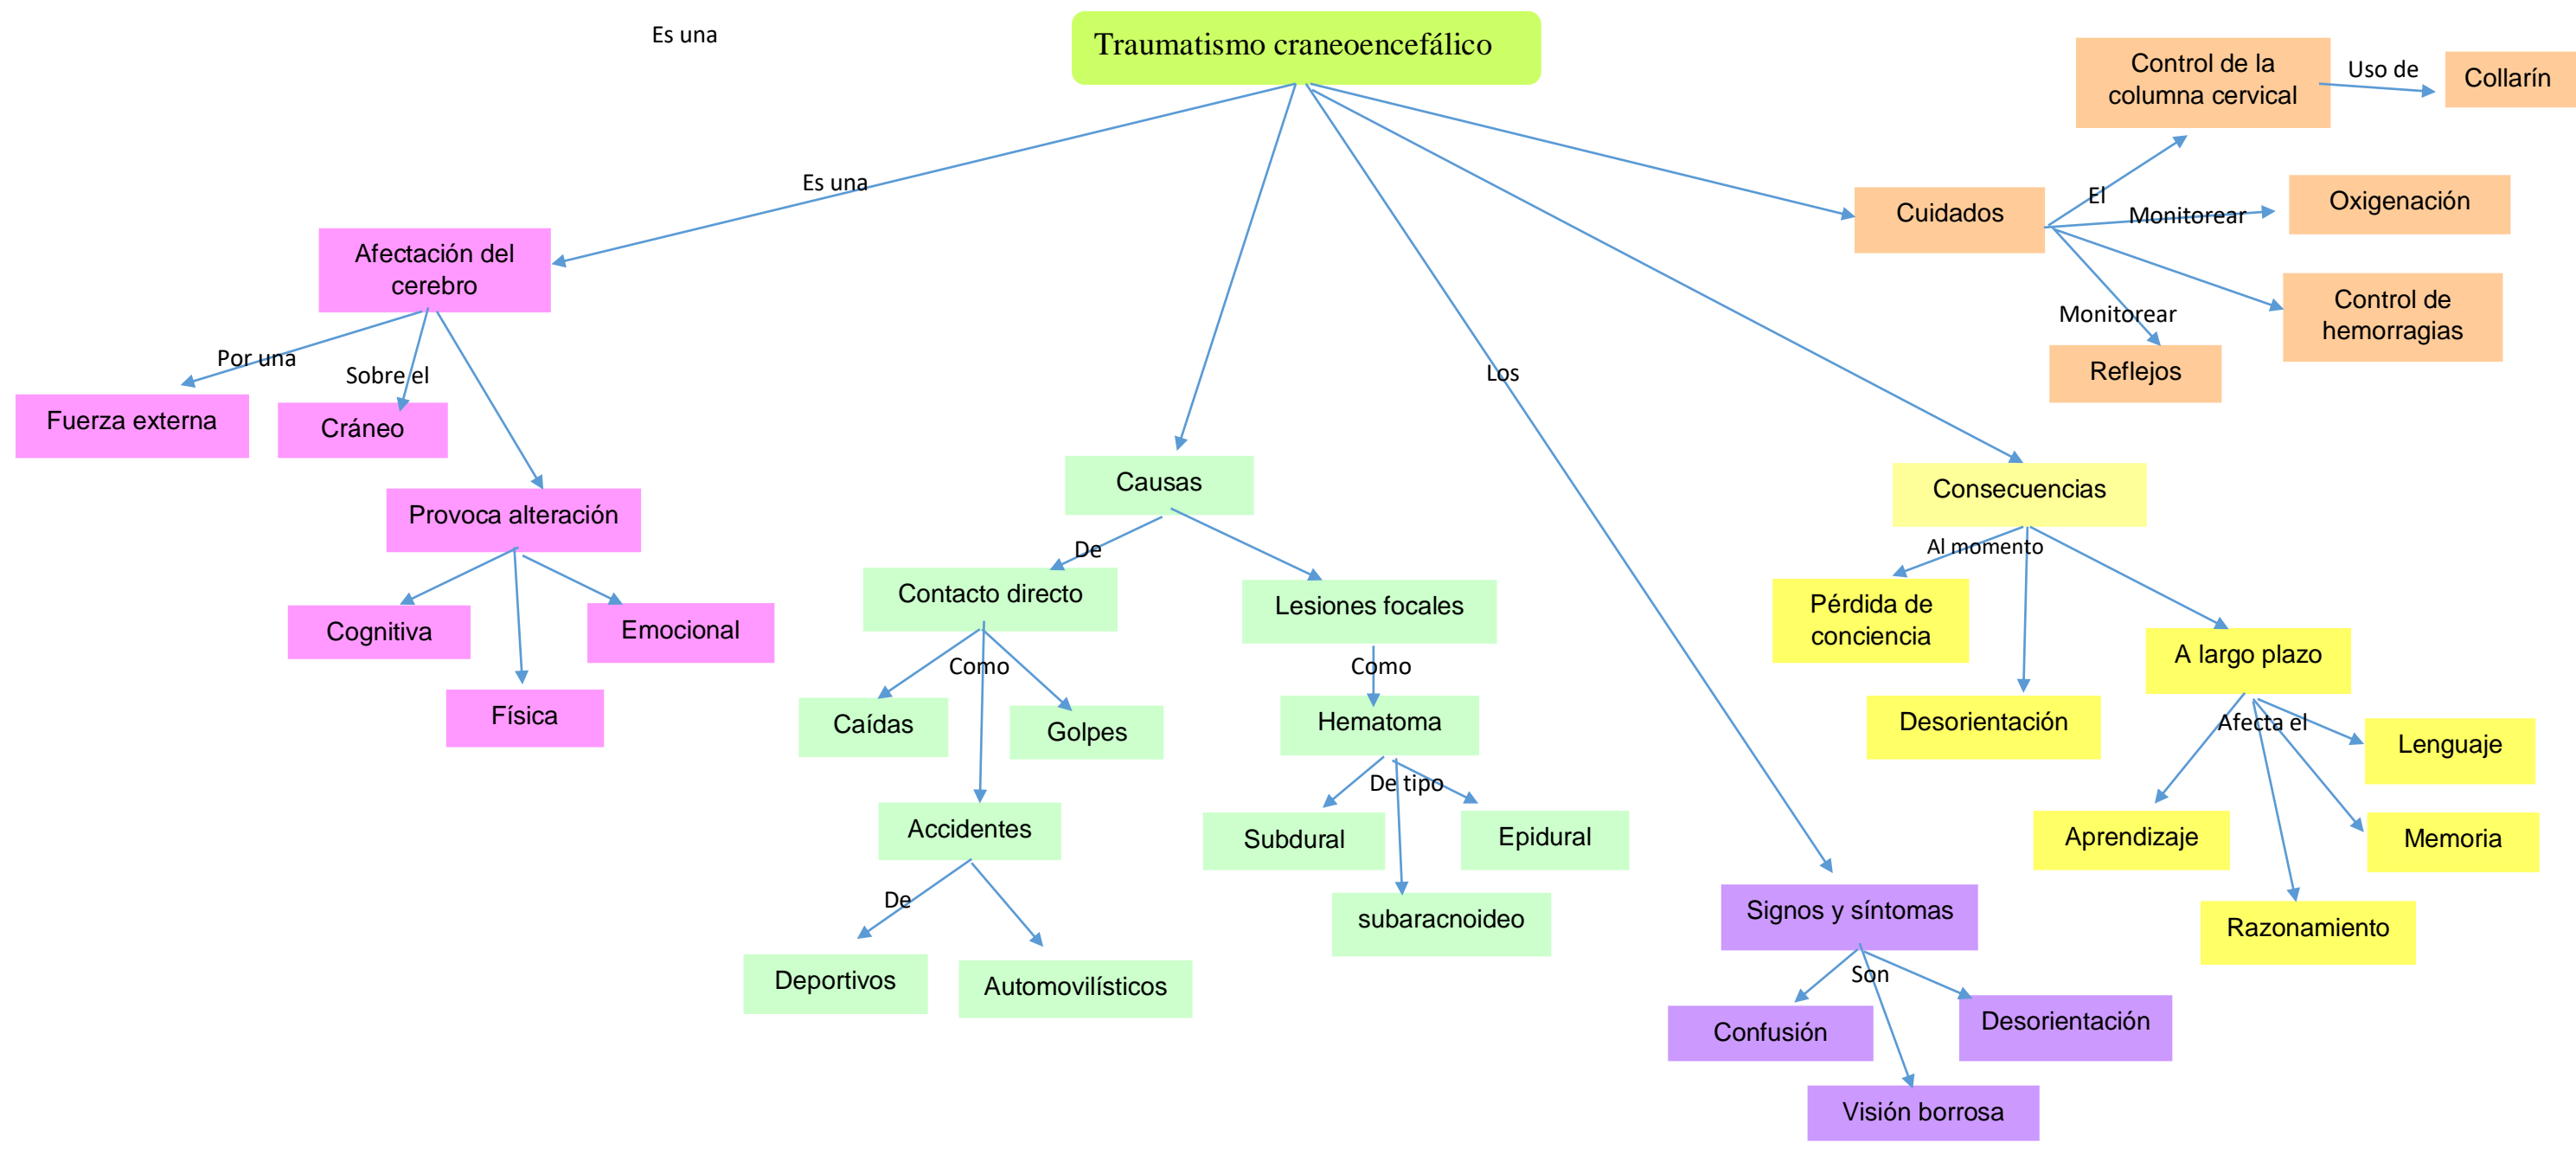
Es una

Traumatismo craneoencefálico

Es una

Afectación del cerebro

Por una

Fuerza externa

Sobre el

Cráneo

Provoca alteración

Cognitiva

Física

Emocional

Causas

De

Contacto directo

Como

Caídas

Golpes

Accidentes

De

Deportivos

Automovilísticos

Lesiones focales

Como

Hematoma

De tipo

Subdural

Epidural

subaracnoideo

Los

Signos y síntomas

Son

Confusión

Desorientación

Visión borrosa

Cuidados

El

Control de la columna cervical

Uso de

Collarín

Monitorear

Oxigenación

Monitorear

Reflejos

Control de hemorragias

Consecuencias

Al momento

Pérdida de conciencia

Desorientación

A largo plazo

Afecta el

Lenguaje

Aprendizaje

Memoria

Razonamiento